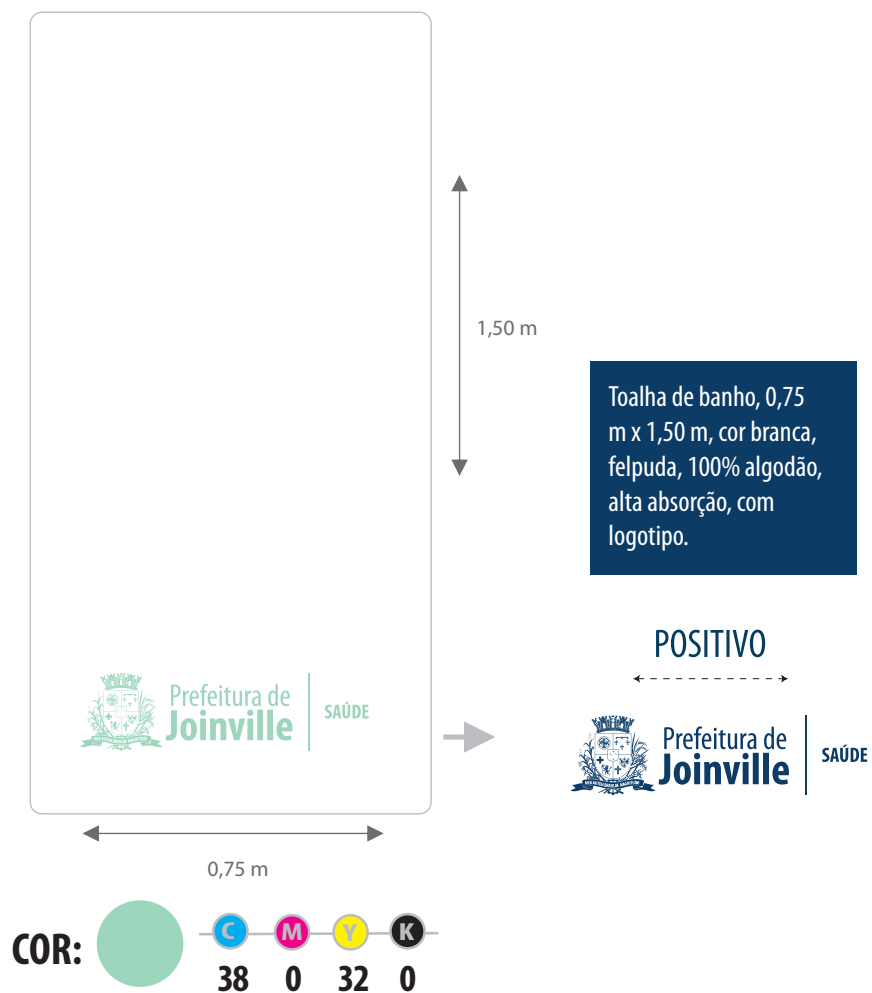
Prefeitura de Joinville SAÚDE

1,50 m

Toalha de banho, 0,75 m x 1,50 m, cor branca, felpuda, 100% algodão, alta absorção, com logotipo.

POSITIVO

Prefeitura de Joinville SAÚDE

0,75 m

COR:

| C | M | Y | K |
|---|---|---|---|
| 38 | 0 | 32 | 0 |